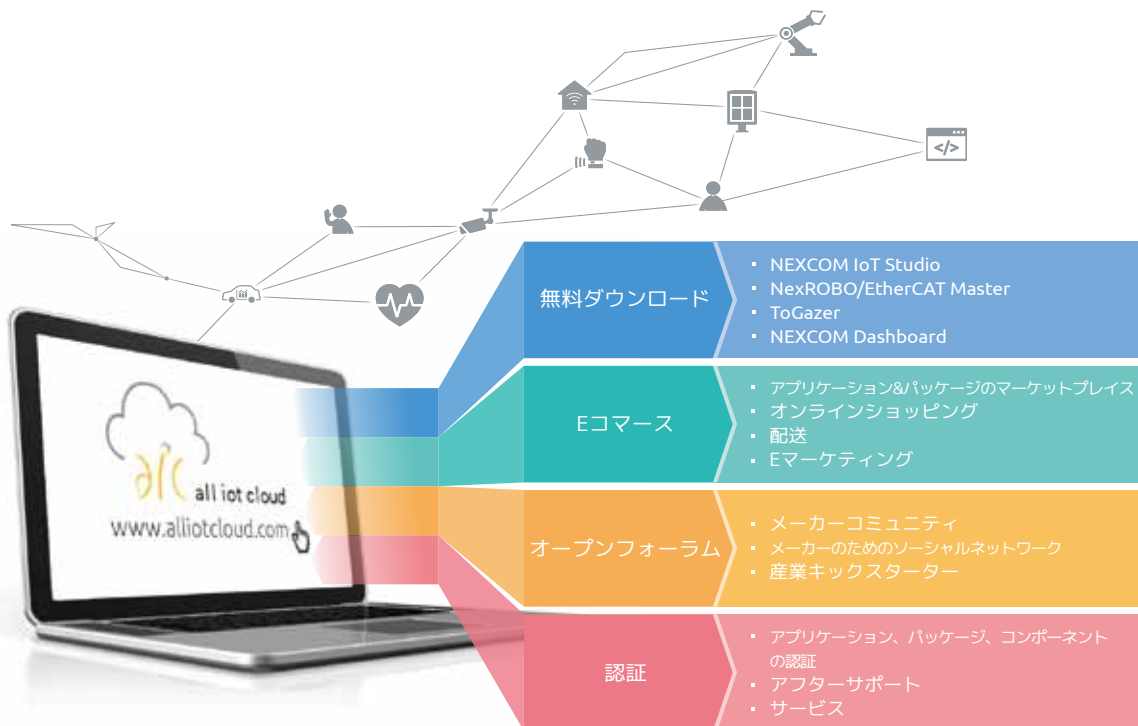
all iot cloud
www.alliotcloud.com

無料ダウンロード
▪ NEXCOM IoT Studio
▪ NexROBO/EtherCAT Master
▪ ToGazer
▪ NEXCOM Dashboard

Eコマース
▪ アプリケーション&パッケージのマーケットプレイス
▪ オンラインショッピング
▪ 配送
▪ Eマーケティング

オープンフォーラム
▪ メーカーコミュニティ
▪ メーカーのためのソーシャルネットワーク
▪ 産業キックスターター

認証
▪ アプリケーション、パッケージ、コンポーネントの認証
▪ アフターサポート
▪ サービス